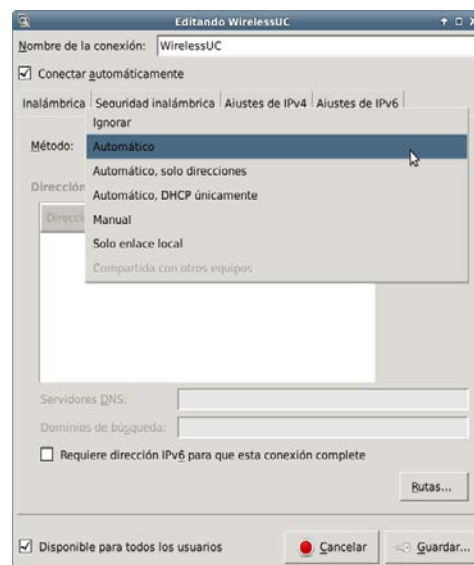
Editando WirelessUC

Nombre de la conexión: WirelessUC

Conectar automáticamente

Inalámbrica | Seguridad inalámbrica | Ajustes de IPv4 | Ajustes de IPv6

Método:

Ignorar
Automático
Automático, solo direcciones
Automático, DHCP únicamente
Manual
Solo enlace local
Compartida con otros equipos

Dirección

Direcci

Servidores DNS:

Dominios de búsqueda:

Requiere dirección IPv6 para que esta conexión complete

Rutas...

Disponible para todos los usuarios

Cancelar

Guardar...